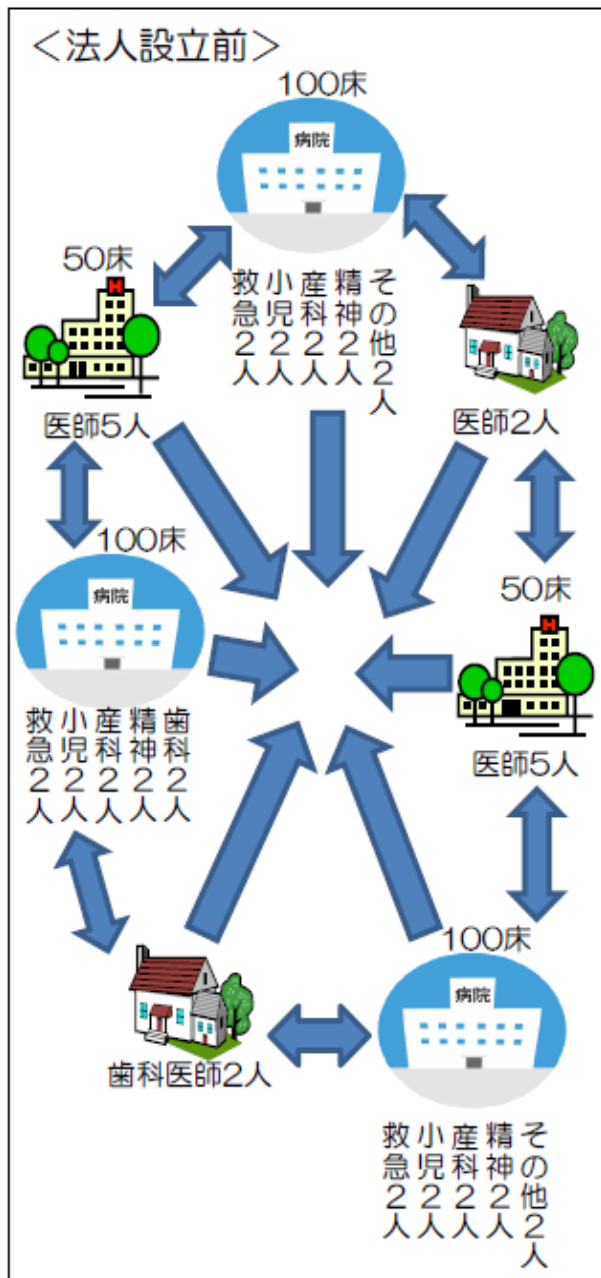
<法人設立前>

100床

病院

救急2人
小児2人
産科2人
精神2人
その他2人

50床

医師5人

医師2人

100床

病院

救急2人
小児2人
産科2人
精神2人
歯科2人

50床

医師5人

100床

病院

歯科医師2人

救急2人
小児2人
産科2人
精神2人
その他2人